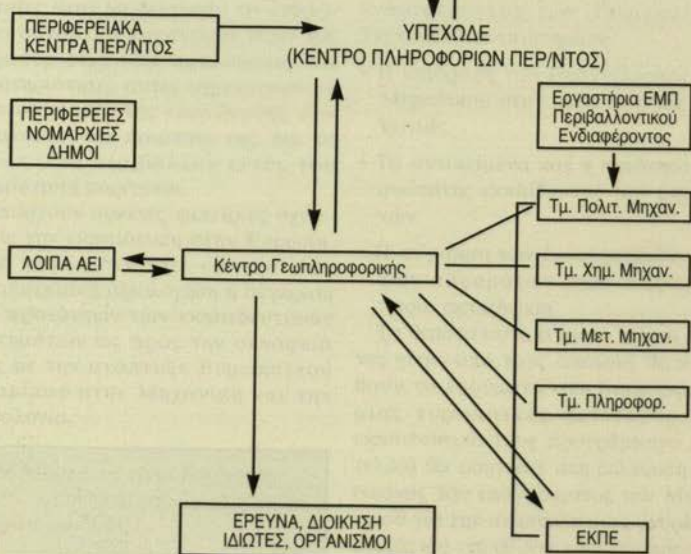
ΠΕΡΙΦΕΡΕΙΑΚΑ ΚΕΝΤΡΑ ΠΕΡ/ΝΤΟΣ

ΥΠΕΧΩΔΕ
(ΚΕΝΤΡΟ ΠΛΗΡΟΦΟΡΙΩΝ ΠΕΡ/ΝΤΟΣ)

ΠΕΡΙΦΕΡΕΙΕΣ ΝΟΜΑΡΧΙΕΣ ΔΗΜΟΙ

Εργαστήρια ΕΜΠ Περιβαλλοντικού Ενδιαφέροντος

Τμ. Πολιτ. Μηχαν.

ΛΟΙΠΑ ΑΕΙ

Κέντρο Γεωπληροφορικής

Τμ. Χημ. Μηχαν.

Τμ. Μετ. Μηχαν.

Τμ. Πληροφορ.

ΕΡΕΥΝΑ, ΔΙΟΙΚΗΣΗ ΙΔΙΩΤΕΣ, ΟΡΓΑΝΙΣΜΟΙ

ΕΚΠΕ